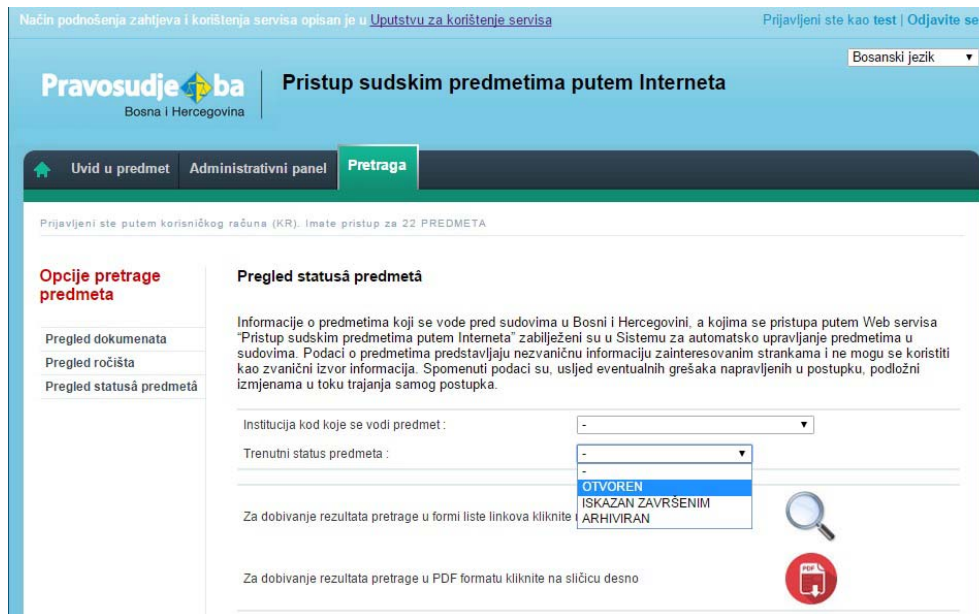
Način podnošenja zahtjeva i korištenja servisa opisan je u Uputstvu za korištenje servisa

Prijavljeni ste kao test | Odjavite se

Bosanski jezik

Pravosudje ba
Bosna i Hercegovina

Pristup sudskim predmetima putem Interneta

Uvid u predmet | Administrativni panel | Pretraga

Prijavljeni ste putem korisničkog računa (KR). Imate pristup za 22 PREDMETA

Opcije pretrage predmeta

Pregled dokumenata
Pregled ročišta
Pregled statusâ predmetâ

Pregled statusâ predmetâ

Informacije o predmetima koji se vode pred sudovima u Bosni i Hercegovini, a kojima se pristupa putem Web servisa "Pristup sudskim predmetima putem Interneta" zabilježeni su u Sistemu za automatsko upravljanje predmetima u sudovima. Podaci o predmetima predstavljaju nezvaničnu informaciju zainteresovanim strankama i ne mogu se koristiti kao zvanični izvor informacija. Spomenuti podaci su, usljed eventualnih grešaka napravljenih u postupku, podložni izmjenama u toku trajanja samog postupka.

Institucija kod koje se vodi predmet : -

Trenutni status predmeta : -

-
OTVOREN
ISKAZAN ZAVRŠENIM
ARHIVIRAN

Za dobivanje rezultata pretrage u formi liste linkova kliknite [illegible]

Za dobivanje rezultata pretrage u PDF formatu kliknite na sličicu desno

PDF